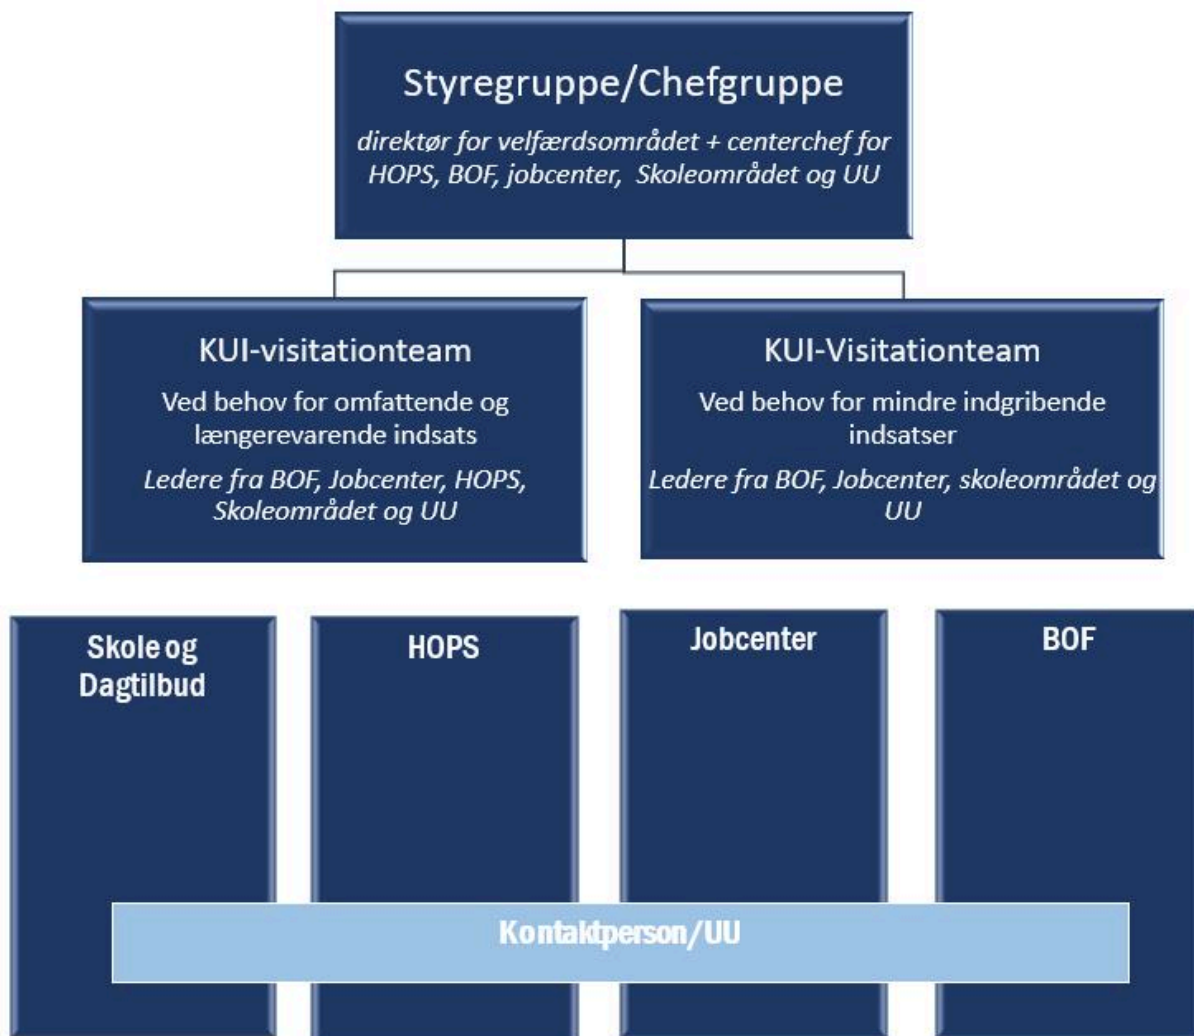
Styregruppe/Chefgruppe

direktør for velfærdsområdet + centerchef for HOPS, BOF, jobcenter, Skoleområdet og UU

KUI-visitationteam

Ved behov for omfattende og længerevarende indsats

Ledere fra BOF, Jobcenter, HOPS, Skoleområdet og UU

KUI-Visitationteam

Ved behov for mindre indgribende indsatser

Ledere fra BOF, Jobcenter, skoleområdet og UU

Skole og Dagtilbud

HOPS

Jobcenter

BOF

Kontaktperson/UU